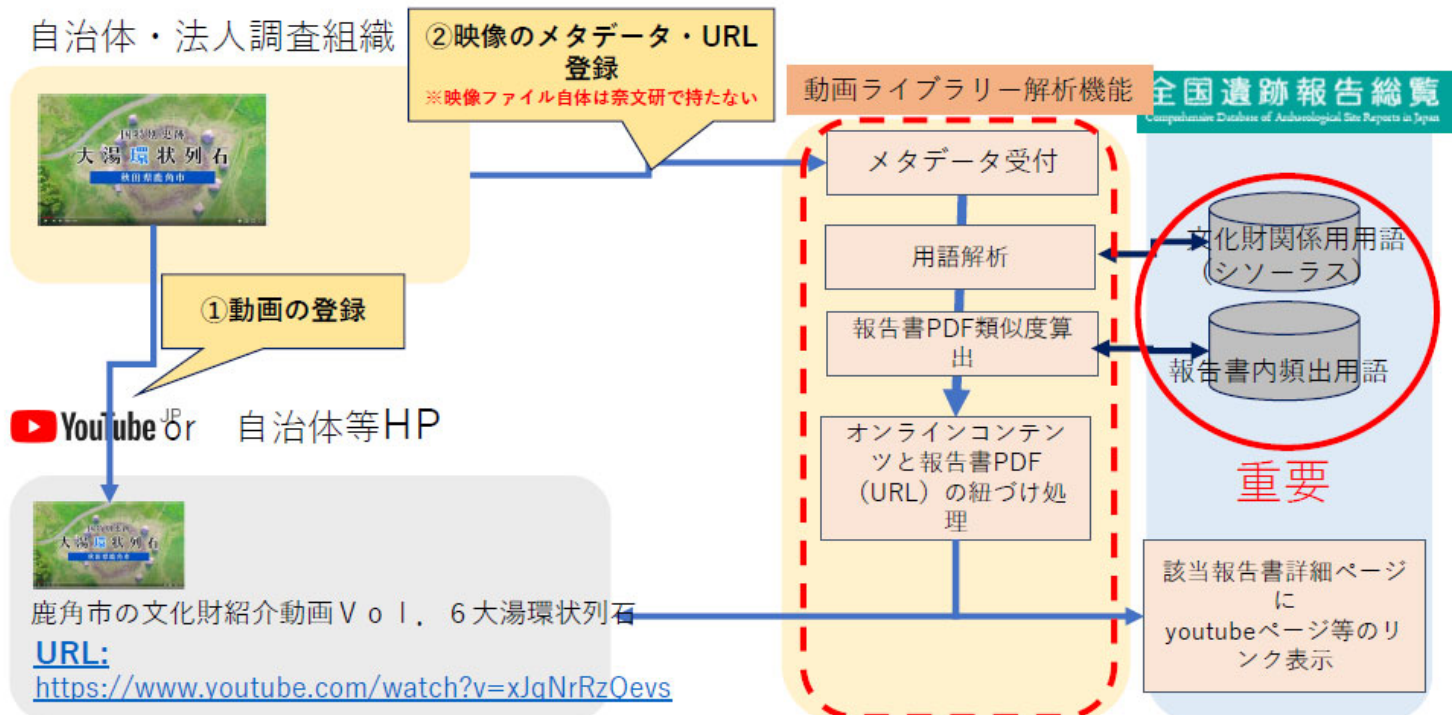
自治体・法人調査組織

②映像のメタデータ・URL登録
※映像ファイル自体は奈文研で持たない

動画ライブラリー解析機能

全国遺跡報告総覧
Comprehensive Database of Archaeological Site Reports in Japan

大湯環状列石
秋田県鹿角市

メタデータ受付

用語解析

文化財関係用用語（シソーラス）

報告書PDF類似度算出

報告書内頻出用語

①動画の登録

YouTube JP or 自治体等HP

オンラインコンテンツと報告書PDF（URL）の紐づけ処理

重要

大湯環状列石

鹿角市の文化財紹介動画Ｖｏｌ．６大湯環状列石

URL:
https://www.youtube.com/watch?v=xJqNrRzQevs

該当報告書詳細ページに
youtubeページ等のリンク表示